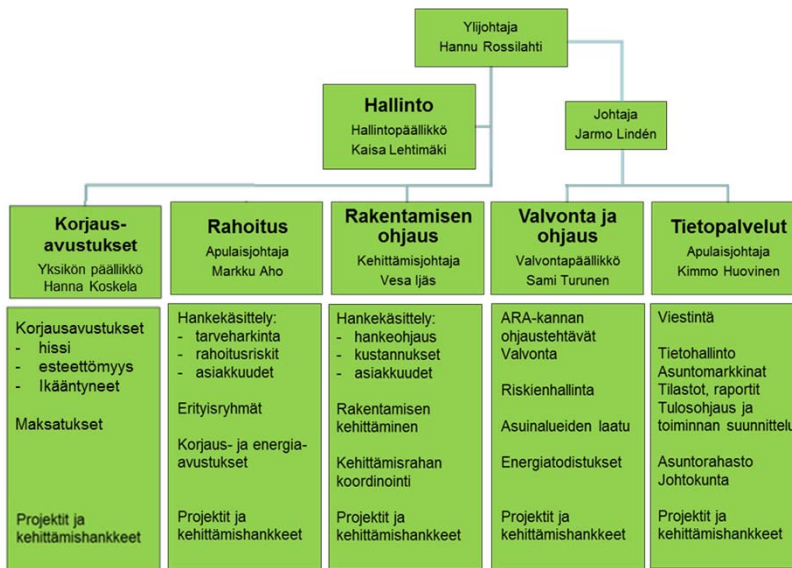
Ylijohtaja
Hannu Rossilahti

Hallinto
Hallintopäällikkö
Kaisa Lehtimäki

Johtaja
Jarmo Lindén

Korjaus-avustukset
Yksikön päällikkö
Hanna Koskela

Korjausavustukset
- hissi
- esteettömyys
- Ikääntyneet

Maksatukset

Projektit ja kehittämishankkeet

Rahoitus
Apulaisjohtaja
Markku Aho

Hankekäsittely:
- tarveharkinta
- rahoitusriskit
- asiakkuudet

Erityisryhmät

Korjaus- ja energia-avustukset

Projektit ja kehittämishankkeet

Rakentamisen ohjaus
Kehittämisjohtaja
Vesa Ijäs

Hankekäsittely:
- hankeohjaus
- kustannukset
- asiakkuudet

Rakentamisen kehittäminen

Kehittämisrahan koordinointi

Projektit ja kehittämishankkeet

Valvonta ja ohjaus
Valvontapäällikkö
Sami Turunen

ARA-kannan ohjaustehtävät
Valvonta

Riskienhallinta

Asuinalueiden laatu

Energiatodistukset

Projektit ja kehittämishankkeet

Tietopalvelut
Apulaisjohtaja
Kimmo Huovinen

Viestintä

Tietohallinto
Asuntomarkkinat
Tilastot, raportit
Tulosohjaus ja toiminnan suunnittelu

Asuntorahasto
Johtokunta

Projektit ja kehittämishankkeet